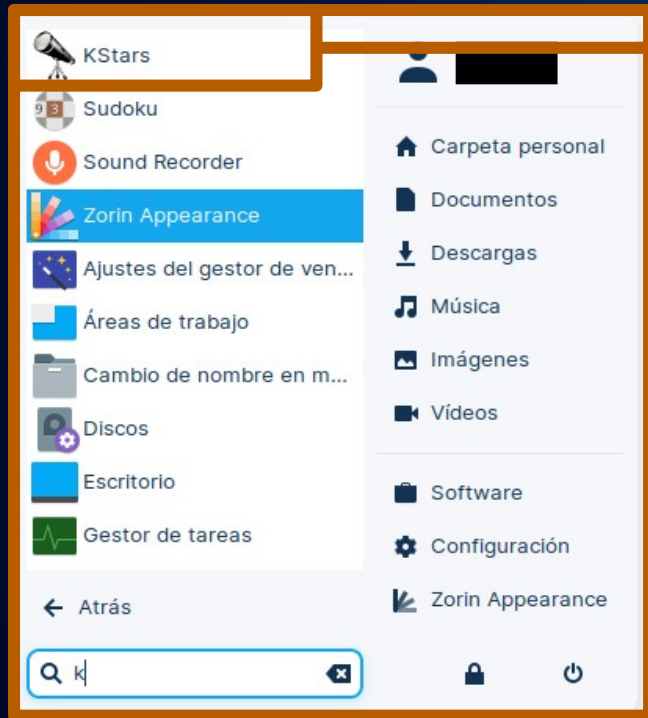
KStars
Sudoku
Sound Recorder
Zorin Appearance
Ajustes del gestor de ven...
Áreas de trabajo
Cambio de nombre en m...
Discos
Escritorio
Gestor de tareas

Atrás

k

Carpeta personal
Documentos
Descargas
Música
Imágenes
Vídeos

Software
Configuración
Zorin Appearance